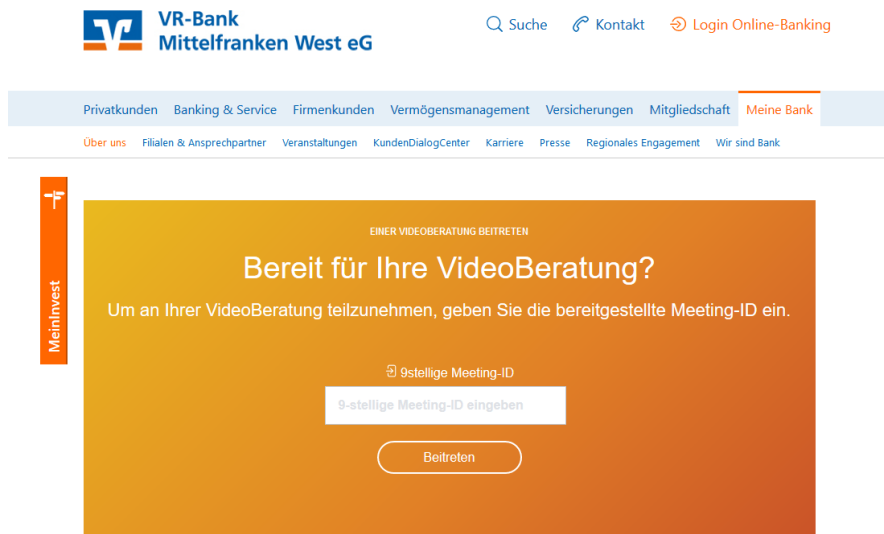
VR-Bank Mittelfranken West eG

Suche Kontakt Login Online-Banking

Privatkunden Banking & Service Firmenkunden Vermögensmanagement Versicherungen Mitgliedschaft Meine Bank

Über uns Filialen & Ansprechpartner Veranstaltungen KundenDialogCenter Karriere Presse Regionales Engagement Wir sind Bank

MeinInvest

EINER VIDEOBERATUNG BEITRETEN

Bereit für Ihre VideoBeratung?

Um an Ihrer VideoBeratung teilzunehmen, geben Sie die bereitgestellte Meeting-ID ein.

9stellige Meeting-ID

9-stellige Meeting-ID eingeben

Beitreten